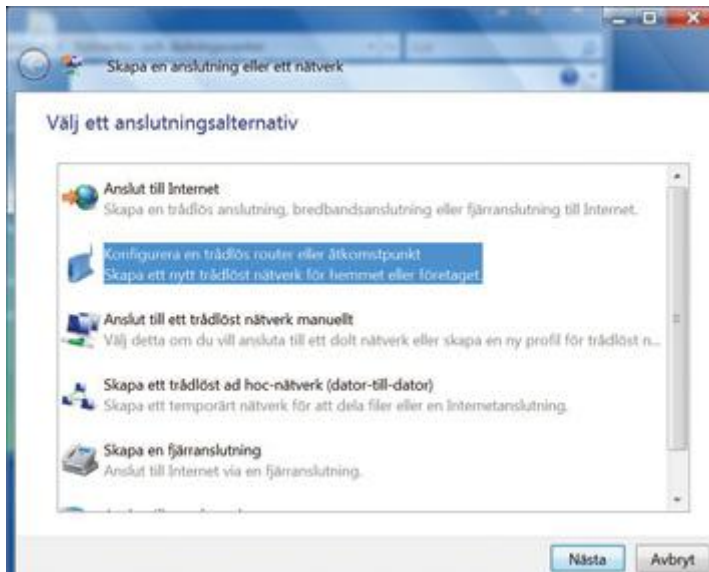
Skapa en anslutning eller ett nätverk

Välj ett anslutningsalternativ

Anslut till Internet
Skapa en trådlös anslutning, bredbandsanslutning eller fjärranslutning till Internet.

Konfigurera en trådlös router eller åtkomstpunkt
Skapa ett nytt trådlöst nätverk för hemmet eller företaget.

Anslut till ett trådlöst nätverk manuellt
Välj detta om du vill ansluta till ett dolt nätverk eller skapa en ny profil för trådlöst n...

Skapa ett trådlöst ad hoc-nätverk (dator-till-dator)
Skapa ett temporärt nätverk för att dela filer eller en Internetanslutning.

Skapa en fjärranslutning
Anslut till Internet via en fjärranslutning.

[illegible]

Nästa Avbryt